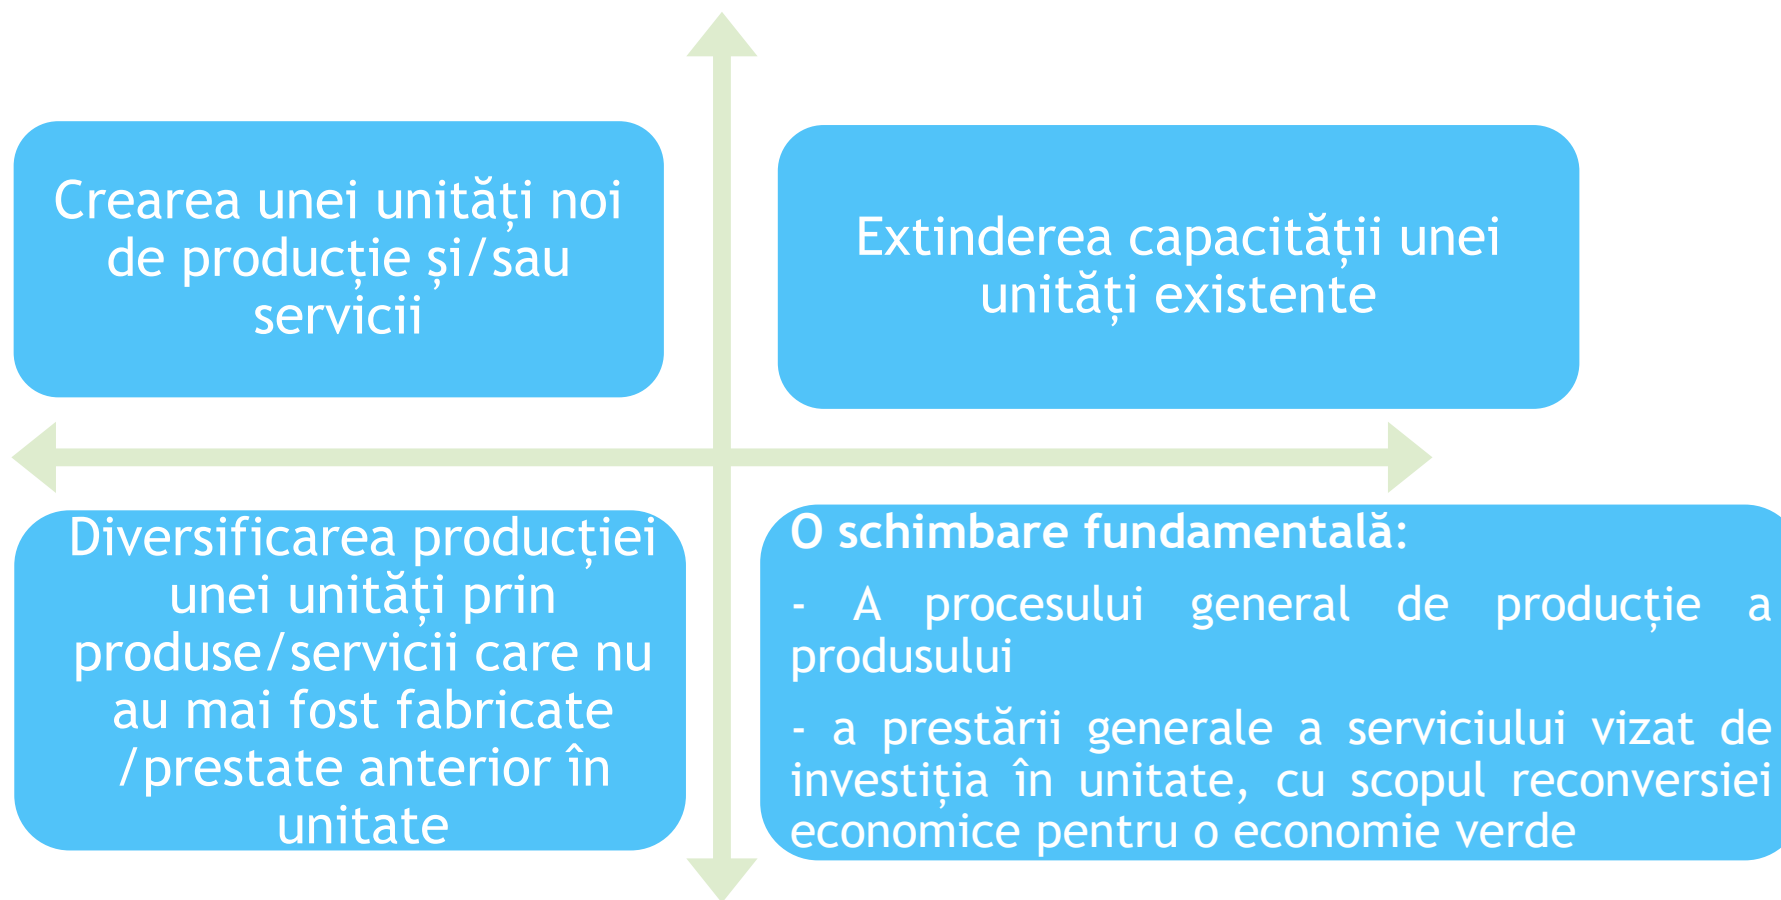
Crearea unei unități noi de producție și/sau servicii

Extinderea capacității unei unități existente

Diversificarea producției unei unități prin produse/servicii care nu au mai fost fabricate /prestate anterior în unitate

O schimbare fundamentală:

- A procesului general de producție a produsului

- a prestării generale a serviciului vizat de investiția în unitate, cu scopul reconversiei economice pentru o economie verde